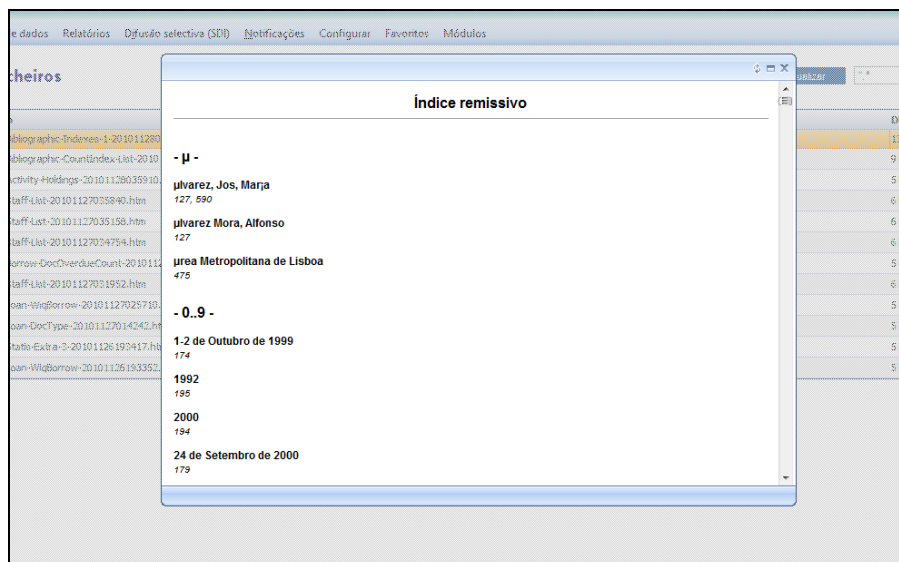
e dados Relatórios Difusão selectiva (SDI) Notificações Configurar Favoritos Módulos

cheiros

ualizar

ibliographic-Indexes-1-201011280
ibliographic-CountIndex-List-2010
ctivity-Holdings-20101128035910.
taff-List-20101127035840.htm
taff-List-20101127035158.htm
taff-List-20101127034754.htm
orrow-DocOverdueCount-2010112
taff-List-20101127031952.htm
oan-WiqBorrow-20101127025710.
oan-DocType-20101127014242.ht
tatis-Extra-3-20101126193417.ht
oan-WiqBorrow-20101126193352.

Índice remissivo

- µ -

µlvarez, Jos, Marįa
127, 590

µlvarez Mora, Alfonso
127

µrea Metropolitana de Lisboa
475

- 0..9 -

1-2 de Outubro de 1999
174

1992
195

2000
194

24 de Setembro de 2000
179